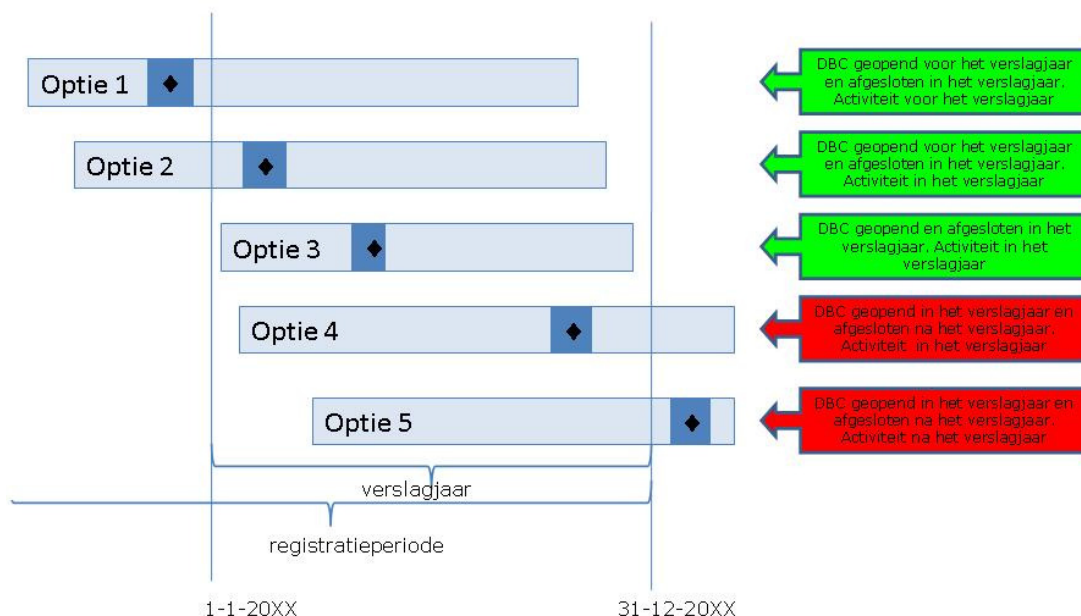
Optie 1

DBC geopend voor het verslagjaar en afgesloten in het verslagjaar. Activiteit voor het verslagjaar

Optie 2

DBC geopend voor het verslagjaar en afgesloten in het verslagjaar. Activiteit in het verslagjaar

Optie 3

DBC geopend en afgesloten in het verslagjaar. Activiteit in het verslagjaar

Optie 4

DBC geopend in het verslagjaar en afgesloten na het verslagjaar. Activiteit in het verslagjaar

Optie 5

DBC geopend in het verslagjaar en afgesloten na het verslagjaar. Activiteit na het verslagjaar

verslagjaar

registratieperiode

1-1-20XX

31-12-20XX